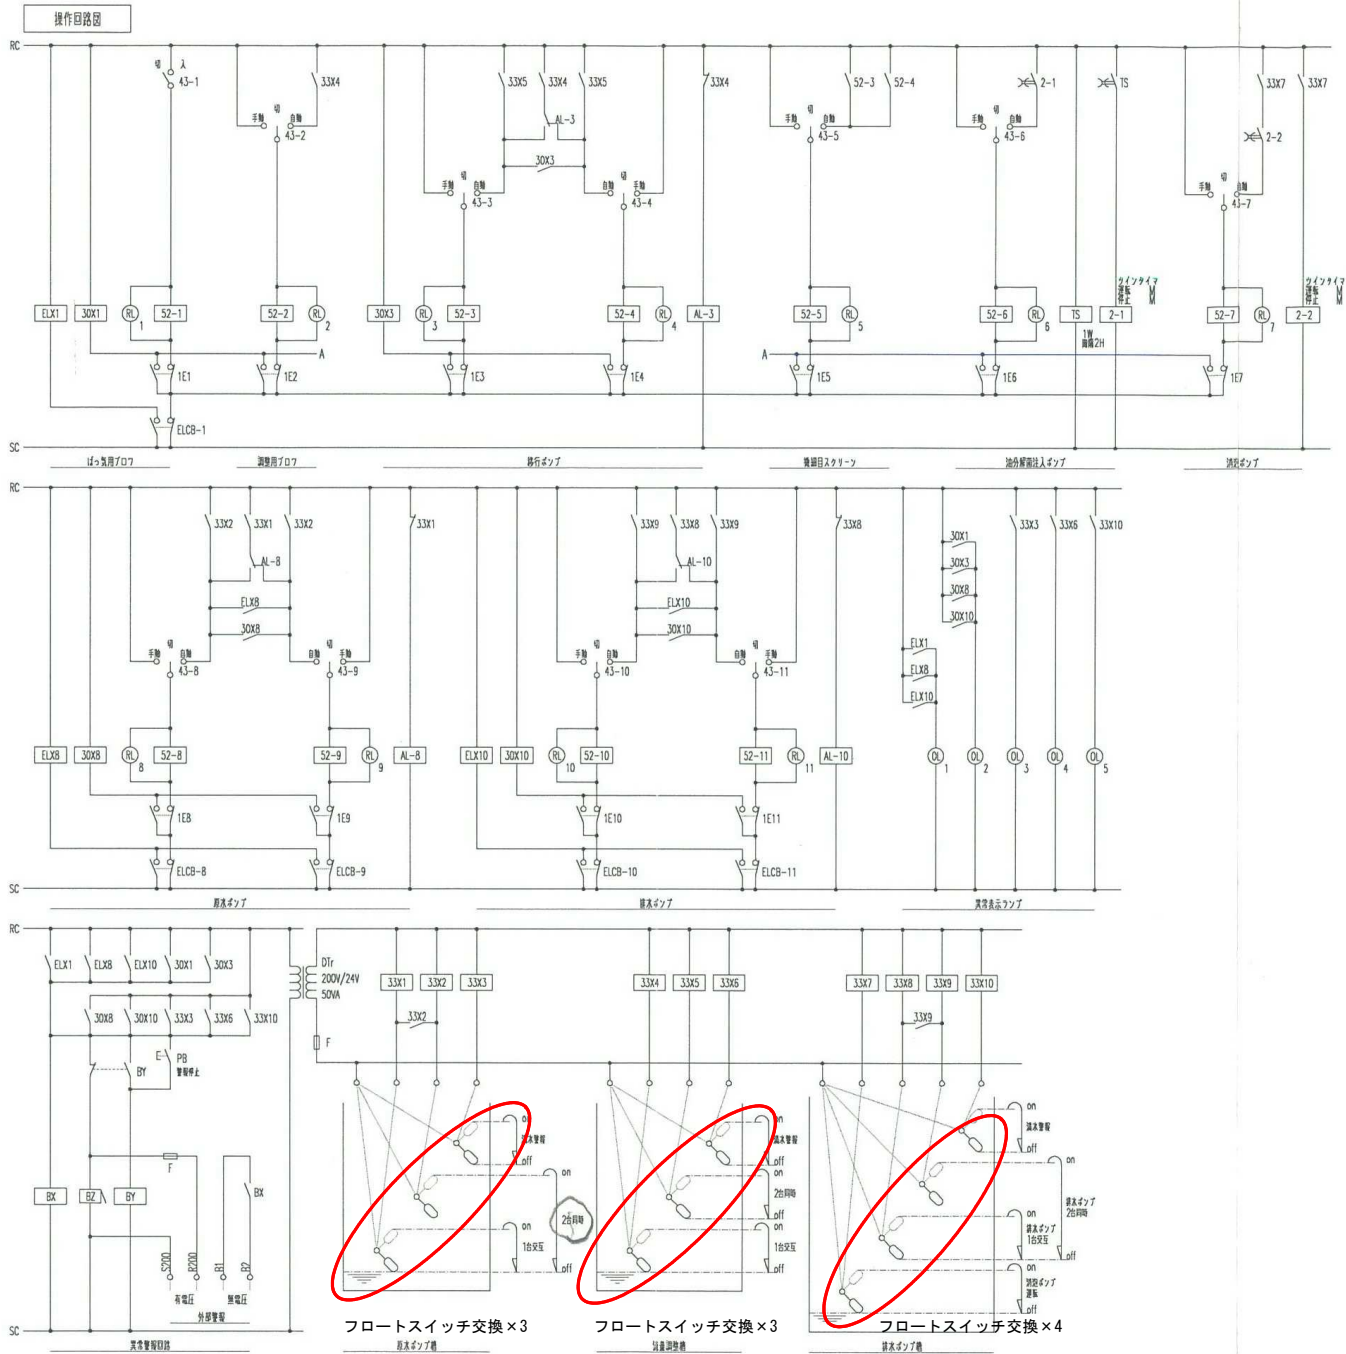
操作回路図

RC

切 入 43-1

33X4

手動 切 自動 43-2

33X5 33X4 33X5

AL-3

30X3

手動 切 自動 43-3

自動 切 手動 43-4

33X4

52-3 52-4

手動 切 自動 43-5

2-1

TS

手動 切 自動 43-6

33X7 33X7

2-2

手動 切 自動 43-7

ELX1 30X1 RL 1 52-1 52-2 RL 2 30X3 RL 3 52-3 52-4 RL 4 AL-3 52-5 RL 5 52-6 RL 6 TS 2-1 52-7 RL 7 2-2

ツインタイマ 運転 停止

1W 周期2H

A

1E1 1E2 1E3 1E4 1E5 1E6 1E7

ELCB-1

SC

ばっ気用ブロワ

調整用ブロワ

移行ポンプ

微細目スクリーン

油分解菌注入ポンプ

消泡ポンプ

RC

33X2 33X1 33X2

AL-8

ELX8

30X8

手動 切 自動 43-8

自動 切 手動 43-9

33X1

33X9 33X8 33X9

AL-10

ELX10

30X10

手動 切 自動 43-10

自動 切 手動 43-11

33X8

30X1 30X3 30X8 30X10

ELX1 ELX8 ELX10

33X3 33X6 33X10

ELX8 30X8 RL 8 52-8 52-9 RL 9 AL-8 ELX10 30X10 RL 10 52-10 52-11 RL 11 AL-10

OL 1 OL 2 OL 3 OL 4 OL 5

1E8 1E9 1E10 1E11

ELCB-8 ELCB-9 ELCB-10 ELCB-11

SC

原水ポンプ

排水ポンプ

異常表示ランプ

RC

ELX1 ELX8 ELX10 30X1 30X3

30X8 30X10 33X3 33X6 33X10

E PB 警報停止

BY

F

BX BZ BY

BX

S200 R200 B1 B2

有電圧 無電圧

外部警報

SC

異常警報回路

DTr 200V/24V 50VA

F

33X1 33X2 33X3

33X2

33X4 33X5 33X6

33X7 33X8 33X9 33X10

33X9

on 満水警報 off

on 2台同時

on 1台交互 off

on 満水警報 off

on 2台同時 off

on 1台交互 off

on 満水警報 off

on 排水ポンプ 2台同時

on 排水ポンプ 1台交互 off

on 消泡ポンプ 運転 off

フロートスイッチ交換×3

原水ポンプ槽

フロートスイッチ交換×3

流量調整槽

フロートスイッチ交換×4

排水ポンプ槽